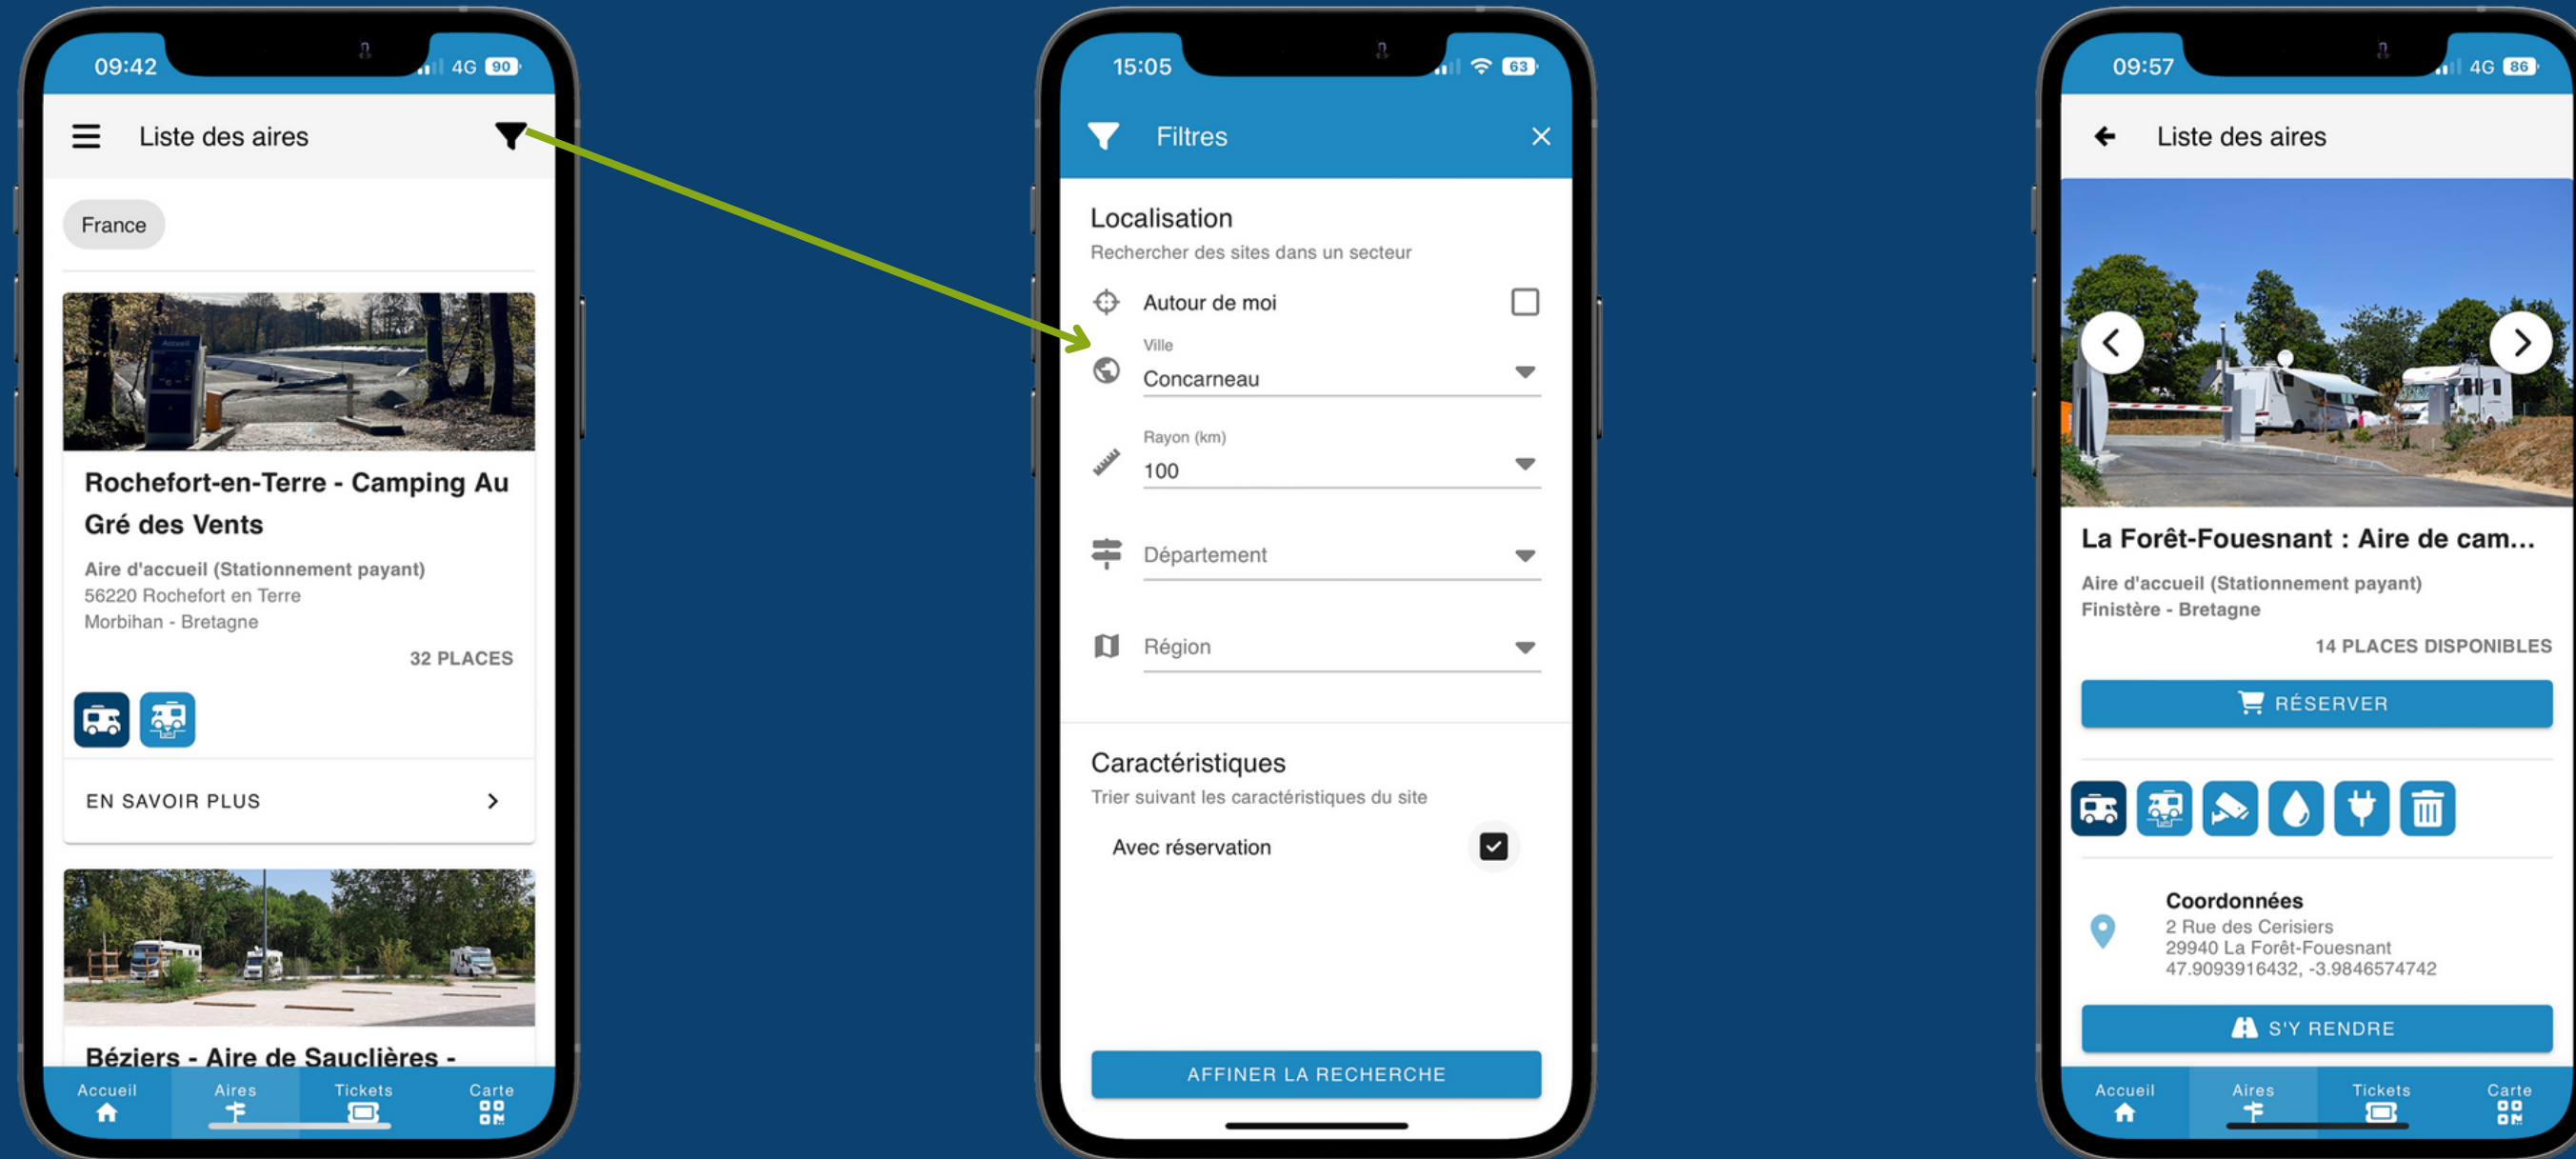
09:42 4G 90

Liste des aires

France

Rochefort-en-Terre - Camping Au Gré des Vents

Aire d'accueil (Stationnement payant)
56220 Rochefort en Terre
Morbihan - Bretagne

32 PLACES

EN SAVOIR PLUS

Béziers - Aire de Sauclières -

Accueil Aires Tickets Carte

15:05 63

Filtres

Localisation
Rechercher des sites dans un secteur

Autour de moi

Ville
Concarneau

Rayon (km)
100

Département

Région

Caractéristiques
Trier suivant les caractéristiques du site

Avec réservation

AFFINER LA RECHERCHE

09:57 4G 86

Liste des aires

La Forêt-Fouesnant : Aire de cam...

Aire d'accueil (Stationnement payant)
Finistère - Bretagne

14 PLACES DISPONIBLES

RÉSERVER

Coordonnées
2 Rue des Cerisiers
29940 La Forêt-Fouesnant
47.9093916432, -3.9846574742

S'Y RENDRE

Accueil Aires Tickets Carte